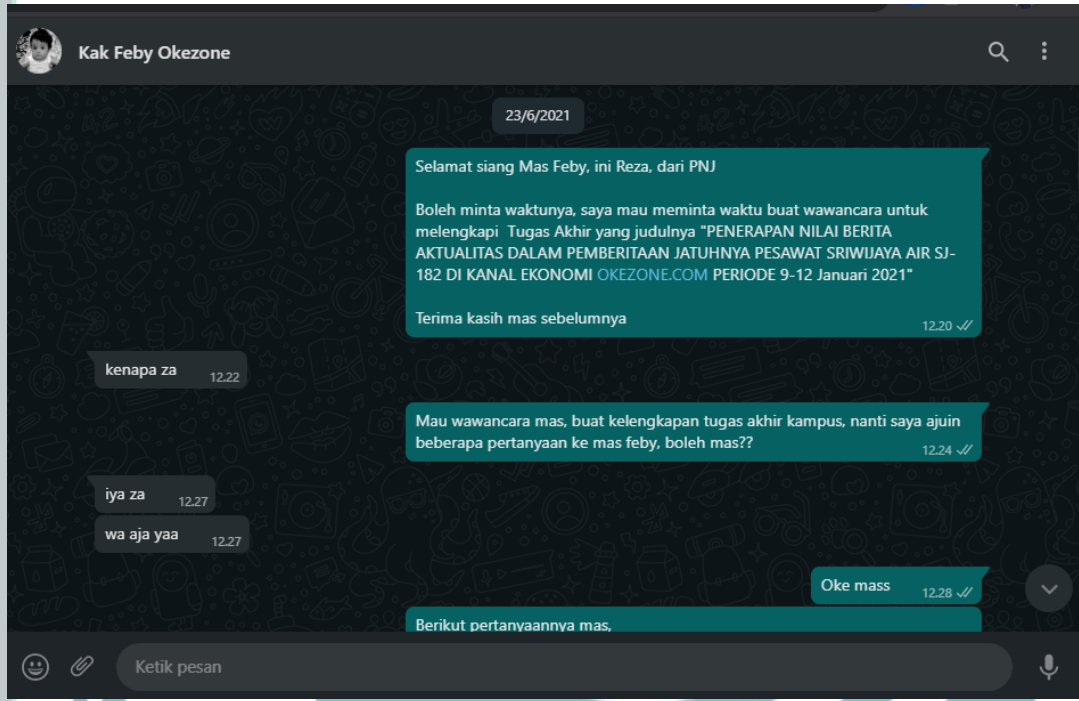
Kak Feby Okezone

23/6/2021

Selamat siang Mas Feby, ini Reza, dari PNJ

Boleh minta waktunya, saya mau meminta waktu buat wawancara untuk melengkapi Tugas Akhir yang judulnya "PENERAPAN NILAI BERITA AKTUALITAS DALAM PEMBERITAAN JATUHNYA PESAWAT SRIWIJAYA AIR SJ-182 DI KANAL EKONOMI OKEZONE.COM PERIODE 9-12 Januari 2021"

Terima kasih mas sebelumnya
12.20

kenapa za 12.22

Mau wawancara mas, buat kelengkapan tugas akhir kampus, nanti saya ajuin beberapa pertanyaan ke mas feby, boleh mas??
12.24

iya za 12.27

wa aja yaa 12.27

Oke mass 12.28

Berikut pertanyaannya mas,

Ketik pesan